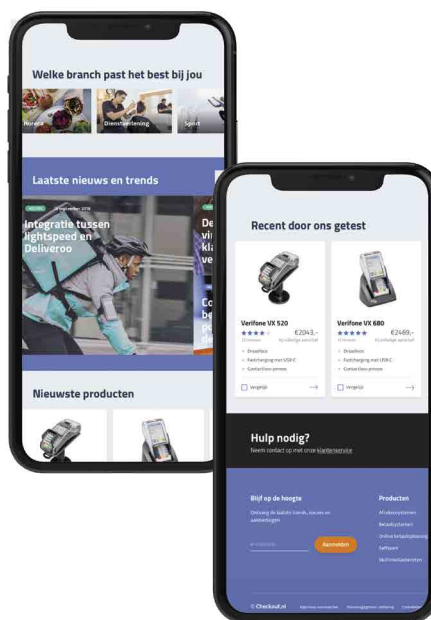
Welke branch past het best bij jou

Horeca

Dienstverlening

Sport

Laatste nieuws en trends

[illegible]

Integratie tussen Lightspeed en Deliveroo

De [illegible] vi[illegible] kla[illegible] ve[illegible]

Co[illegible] be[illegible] pa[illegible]

Nieuwste producten

Recent door ons getest

Verifone VX 520

€2043,-

Verifone VX 680

€2469,-

Draadloos

Fastcharging met USB-C

Contactloos pinnen

Draadloos

Fastcharging met USB-C

Contactloos pinnen

Vergelijk

Vergelijk

Hulp nodig?

Neem contact op met onze klantenservice

Blijf op de hoogte

Ontvang de laatste trends, nieuws en aanbiedingen

Aanmelden

Producten

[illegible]

Betaalsystemen

Online betaaloplossing

Software

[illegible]

© Checkout.nl